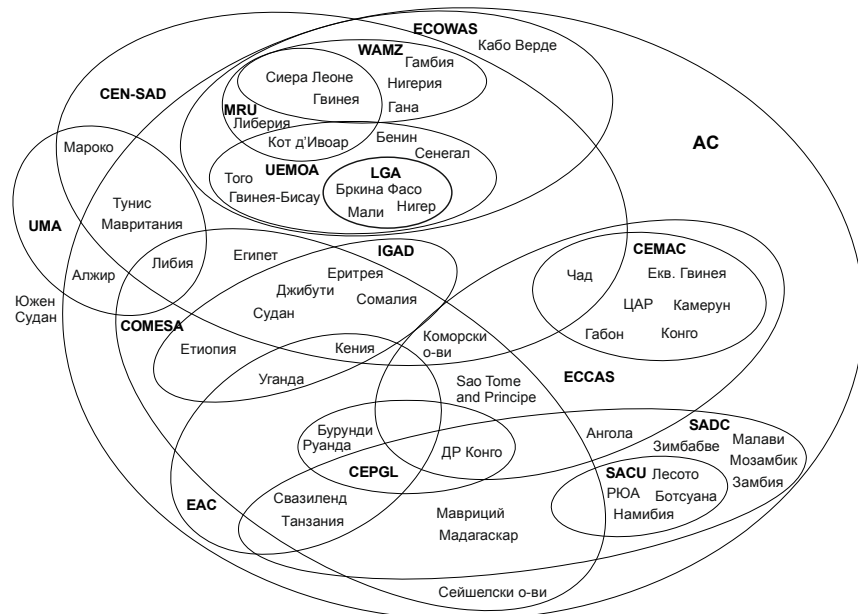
ECOWAS
Кабо Верде
WAMZ
Гамбия
Сиера Леоне
Нигерия
Гвинея
CEN-SAD
Гана
MRU
Либерия
Кот д'Ивоар
Бенин
Мароко
Сенегал
AC
UEMOA
LGA
Того
Бркина Фасо
Гвинея-Бисау
Нигер
Мали
Тунис
Мавритания
UMA
IGAD
CEMAC
Египет
Либия
Алжир
Еритрея
Чад
Екв. Гвинея
Джибути
Южен Судан
Сомалия
ЦАР
Камерун
Судан
COMESA
Коморски о-ви
Габон
Конго
Етиопия
Кения
Уганда
ECCAS
Sao Tome and Principe
SADC
Бурунди
Ангола
Малави
Руанда
Зимбабве
Мозамбик
ДР Конго
CEPGL
SACU
Лесото
Замбия
РЮА
Ботсуана
EAC
Свазиленд
Намибия
Танзания
Мавриций
Мадагаскар
Сейшелски о-ви